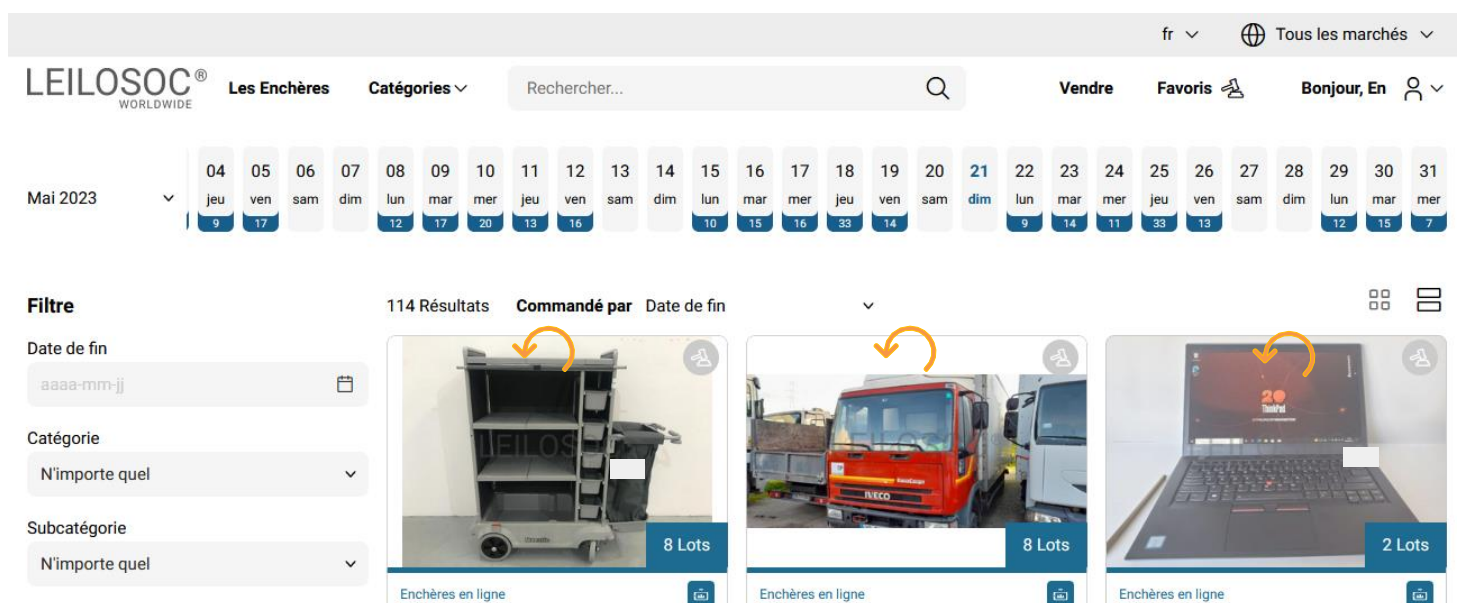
fr Tous les marchés

LEILOSOC® WORLDWIDE Les Enchères Catégories Rechercher... Vendre Favoris Bonjour, En

Mai 2023

| 04 | 05 | 06 | 07 | 08 | 09 | 10 | 11 | 12 | 13 | 14 | 15 | 16 | 17 | 18 | 19 | 20 | 21 | 22 | 23 | 24 | 25 | 26 | 27 | 28 | 29 | 30 | 31 |
|---|---|---|---|---|---|---|---|---|---|---|---|---|---|---|---|---|---|---|---|---|---|---|---|---|---|---|---|
| jeu | ven | sam | dim | lun | mar | mer | jeu | ven | sam | dim | lun | mar | mer | jeu | ven | sam | dim | lun | mar | mer | jeu | ven | sam | dim | lun | mar | mer |
| 9 | 17 | | | 12 | 17 | 20 | 13 | 16 | | | 10 | 15 | 16 | 33 | 14 | | | 9 | 14 | 11 | 33 | 13 | | | 12 | 15 | 7 |

Filtre

Date de fin
aaaa-mm-jj

Catégorie
N'importe quel

Subcatégorie
N'importe quel

114 Résultats Commandé par Date de fin

LEILOS

8 Lots
Enchères en ligne

IVECO
8 Lots
Enchères en ligne

ThinkPad
2 Lots
Enchères en ligne